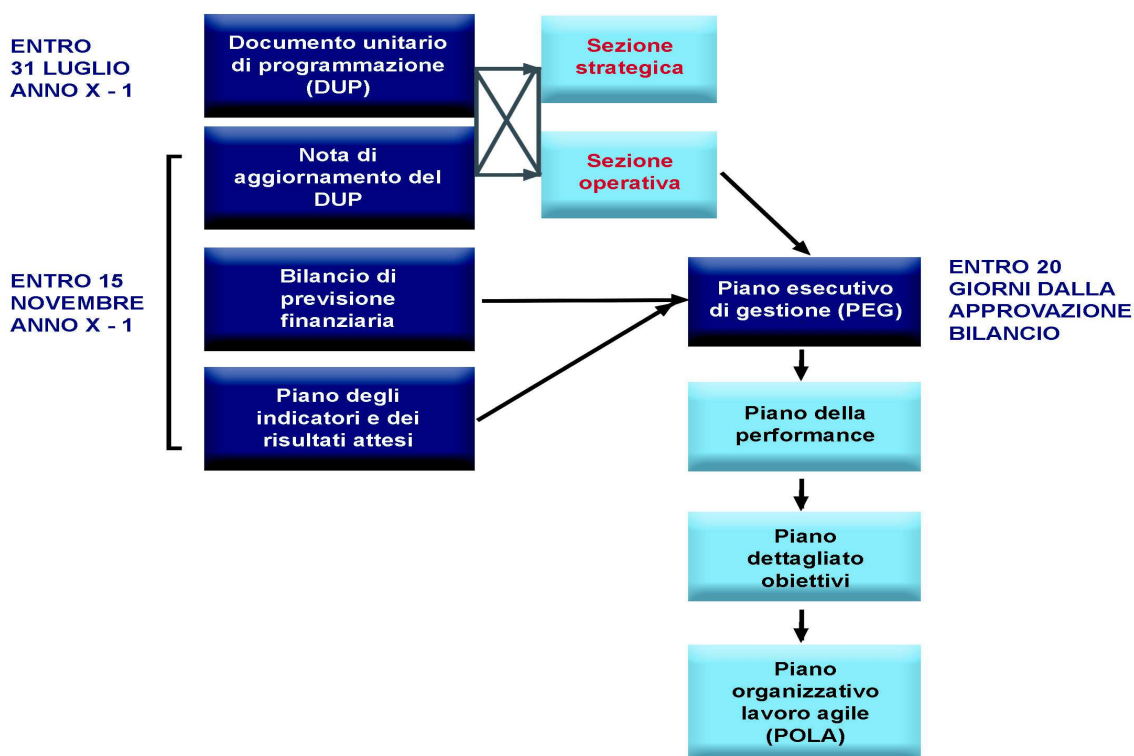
ENTRO 31 LUGLIO ANNO X - 1

Documento unitario di programmazione (DUP)

Sezione strategica

Nota di aggiornamento del DUP

Sezione operativa

ENTRO 15 NOVEMBRE ANNO X - 1

Bilancio di previsione finanziaria

Piano esecutivo di gestione (PEG)

ENTRO 20 GIORNI DALLA APPROVAZIONE BILANCIO

Piano degli indicatori e dei risultati attesi

Piano della performance

Piano dettagliato obiettivi

Piano organizzativo lavoro agile (POLA)